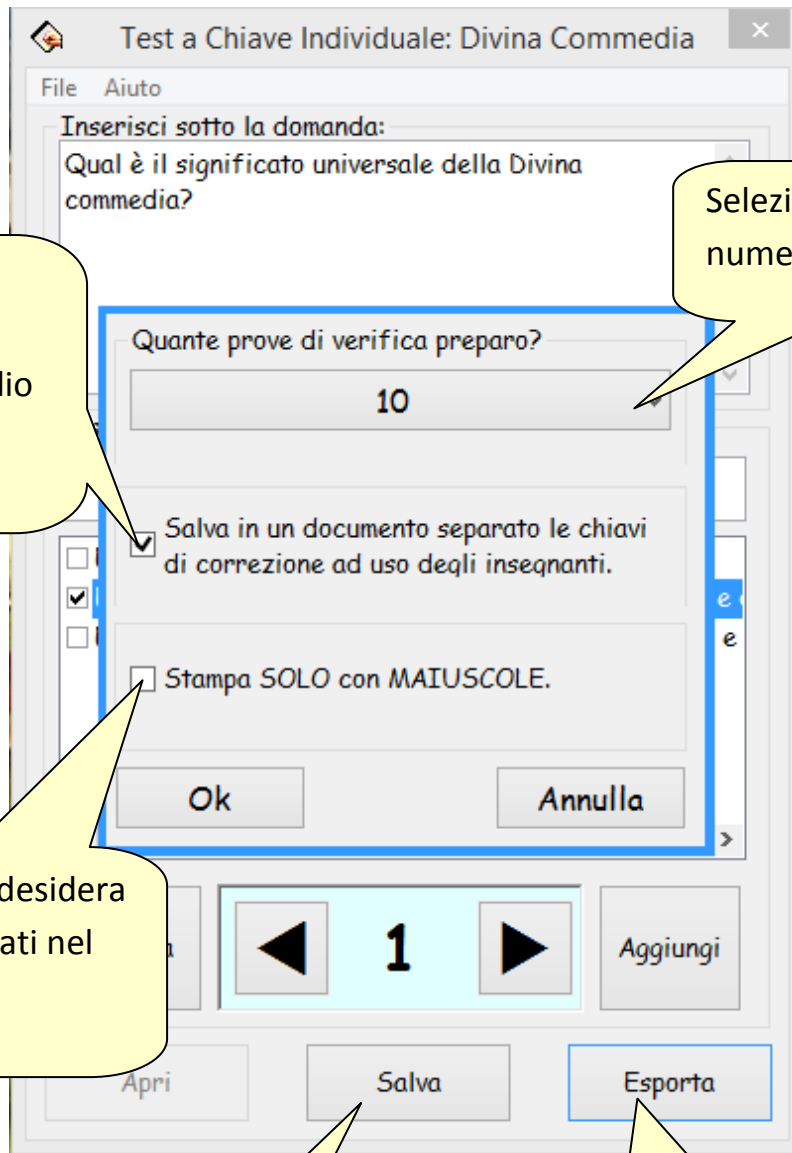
Test a Chiave Individuale: Divina Commedia

File Aiuto

Inserisci sotto la domanda:

Qual è il significato universale della Divina commedia?

Selezi
nume

lio

Quante prove di verifica preparo?

10

Salva in un documento separato le chiavi di correzione ad uso degli insegnanti.

e
e

Stampa SOLO con MAIUSCOLE.

Ok

Annulla

desidera
ati nel

1

Aggiungi

Apri

Salva

Esporta